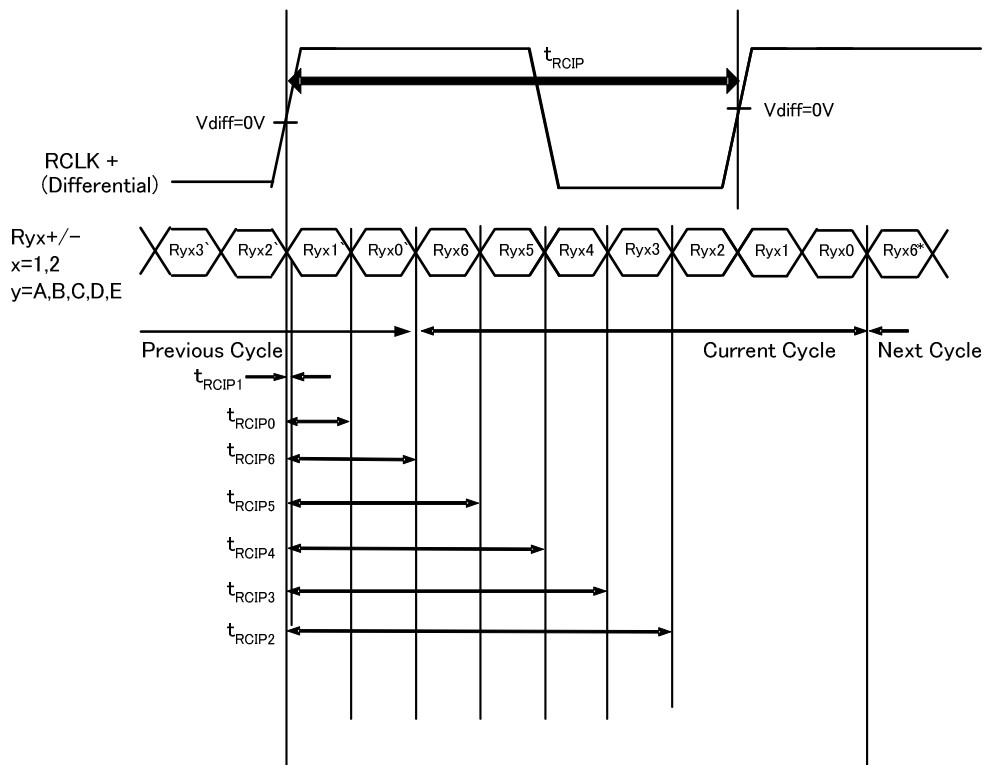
$t_{RCIP}$

Vdiff=0V

Vdiff=0V

RCLK +
(Differential)

Ryx+/−
x=1,2
y=A,B,C,D,E

Ryx3` Ryx2` Ryx1` Ryx0` Ryx6 Ryx5 Ryx4 Ryx3 Ryx2 Ryx1 Ryx0 Ryx6*

Previous Cycle

Current Cycle

Next Cycle

$t_{RCIP1}$

$t_{RCIP0}$

$t_{RCIP6}$

$t_{RCIP5}$

$t_{RCIP4}$

$t_{RCIP3}$

$t_{RCIP2}$